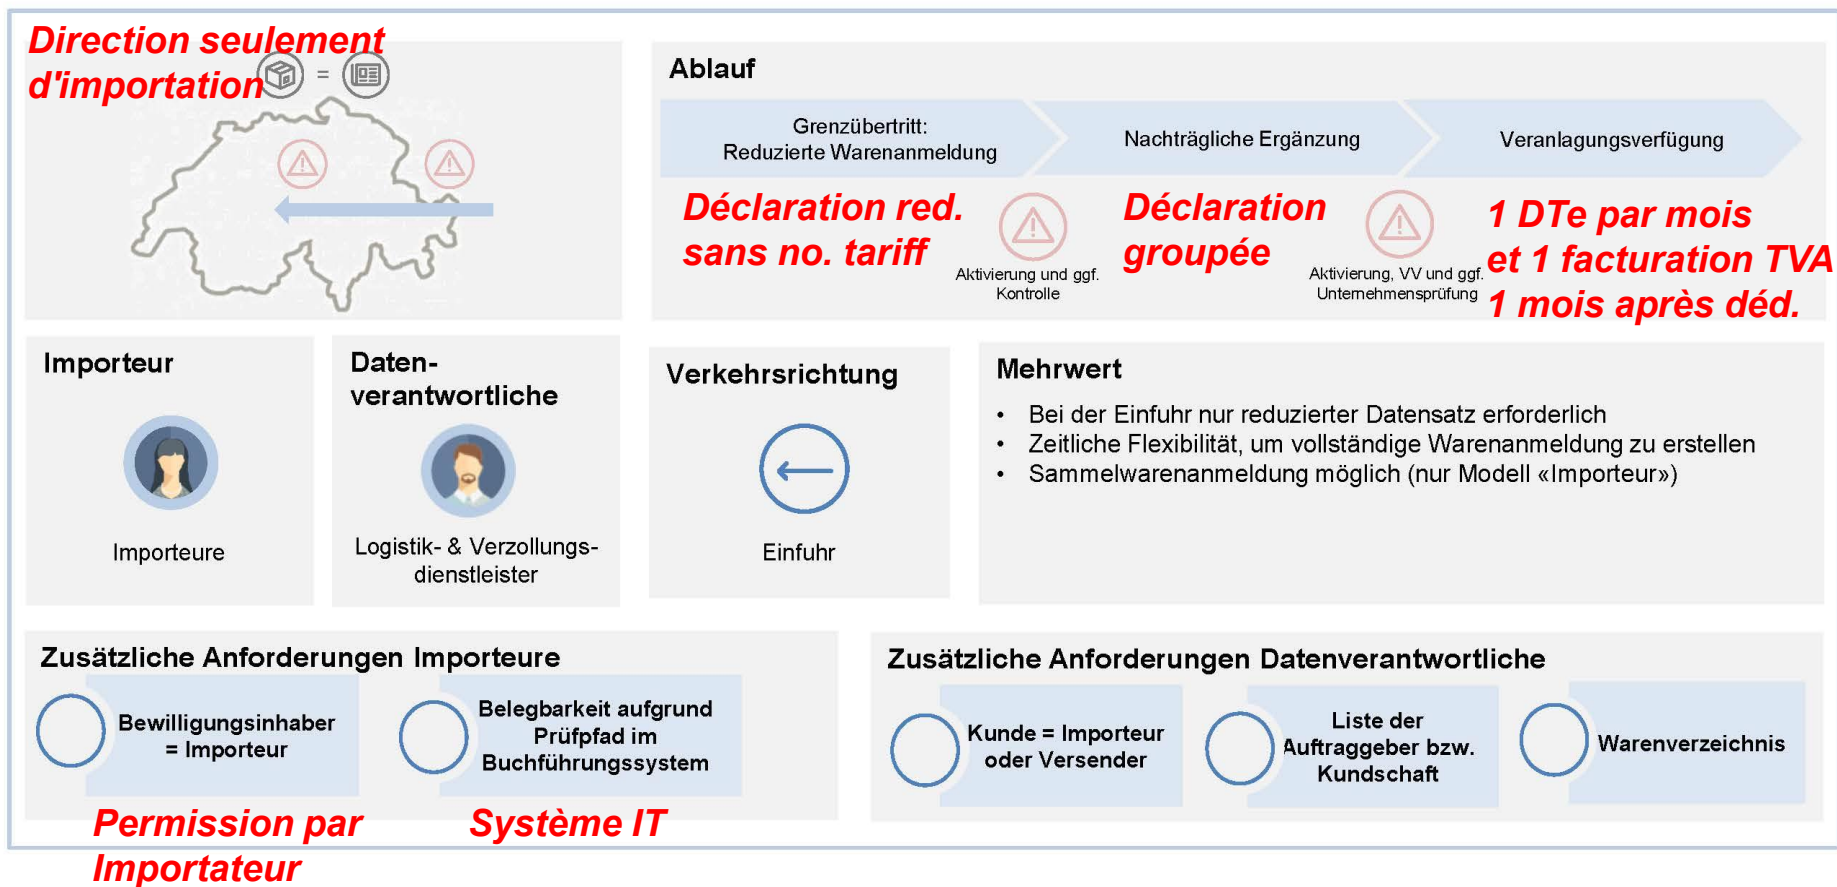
Direction seulement d'importation

=

Ablauf

Grenzübertritt: Reduzierte Warenanmeldung

Nachträgliche Ergänzung

Veranlagungsverfügung

Déclaration red. sans no. tariff

Aktivierung und ggf. Kontrolle

Déclaration groupée

Aktivierung, VV und ggf. Unternehmensprüfung

1 DTe par mois et 1 facturation TVA 1 mois après déd.

Importeur

Importeure

Datenverantwortliche

Logistik- & Verzollungsdienstleister

Verkehrsrichtung

Einfuhr

Mehrwert

- Bei der Einfuhr nur reduzierter Datensatz erforderlich
- Zeitliche Flexibilität, um vollständige Warenanmeldung zu erstellen
- Sammelwarenanmeldung möglich (nur Modell «Importeur»)

Zusätzliche Anforderungen Importeure

Bewilligungsinhaber = Importeur

Belegbarkeit aufgrund Prüfpfad im Buchführungssystem

Permission par Importateur

Système IT

Zusätzliche Anforderungen Datenverantwortliche

Kunde = Importeur oder Versender

Liste der Auftraggeber bzw. Kundschaft

Warenverzeichnis